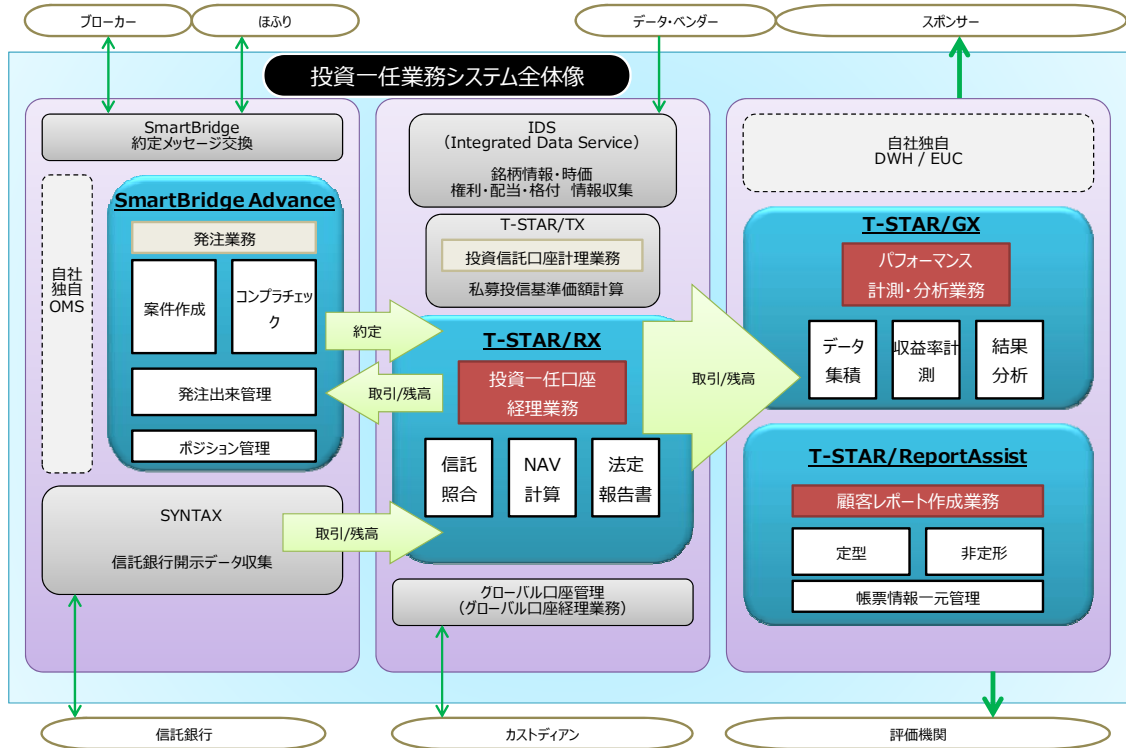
ブローカー

ほふり

データ・ベンダー

スポンサー

投資一任業務システム全体像

SmartBridge
約定メッセージ交換

自社独自OMS

SmartBridge Advance

発注業務

案件作成

コンプラチェック

発注出来管理

ポジション管理

SYNTAX

信託銀行開示データ収集

IDS
（Integrated Data Service）
銘柄情報・時価
権利・配当・格付 情報収集

T-STAR/TX

投資信託口座計理業務

私募投信基準価額計算

約定

取引/残高

取引/残高

T-STAR/RX

投資一任口座
経理業務

信託照合

NAV計算

法定報告書

グローバル口座管理
（グローバル口座経理業務）

取引/残高

自社独自
DWH / EUC

T-STAR/GX

パフォーマンス
計測・分析業務

データ集積

収益率計測

結果分析

T-STAR/ReportAssist

顧客レポート作成業務

定型

非定形

帳票情報一元管理

信託銀行

カストディアン

評価機関